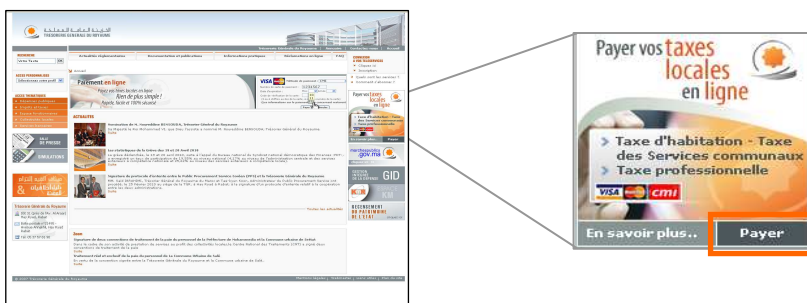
Payer vos taxes locales en ligne

Taxe d'habitation - Taxe des Services communaux
Taxe professionnelle

VISA cmi

En savoir plus..
Payer

TRÉSORERIE GÉNÉRALE DU ROYAUME

Paiement en ligne
Rien de plus simple !

ACTUALITES

Payer vos taxes locales en ligne

GID

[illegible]